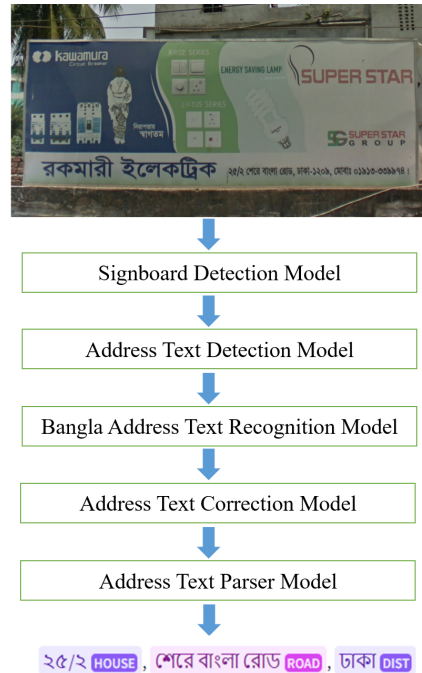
kawamura
Circuit Breaker
ENERGY SAVING LAMP
SUPER STAR
SUPER STAR GROUP
নিরাপত্তায় স্বাগতম
রকমারী ইলেকট্রিক
২৫/২ শেরে বাংলা রোড, ঢাকা-১২০৯, মোবাঃ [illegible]

Signboard Detection Model

Address Text Detection Model

Bangla Address Text Recognition Model

Address Text Correction Model

Address Text Parser Model

২৫/২ HOUSE , শেরে বাংলা রোড ROAD , ঢাকা DIST